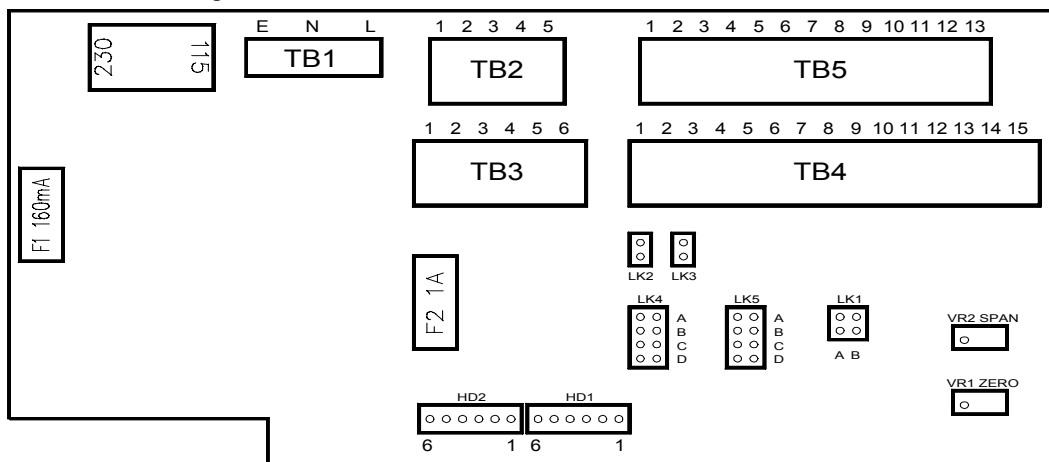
230 115

E N L
TB1

1 2 3 4 5
TB2

1 2 3 4 5 6 7 8 9 10 11 12 13
TB5

1 2 3 4 5 6
TB3

1 2 3 4 5 6 7 8 9 10 11 12 13 14 15
TB4

F1 160mA

LK2 LK3

F2 1A

LK4
A
B
C
D

LK5
A
B
C
D

LK1
A B

VR2 SPAN

VR1 ZERO

HD2
6 1

HD1
6 1